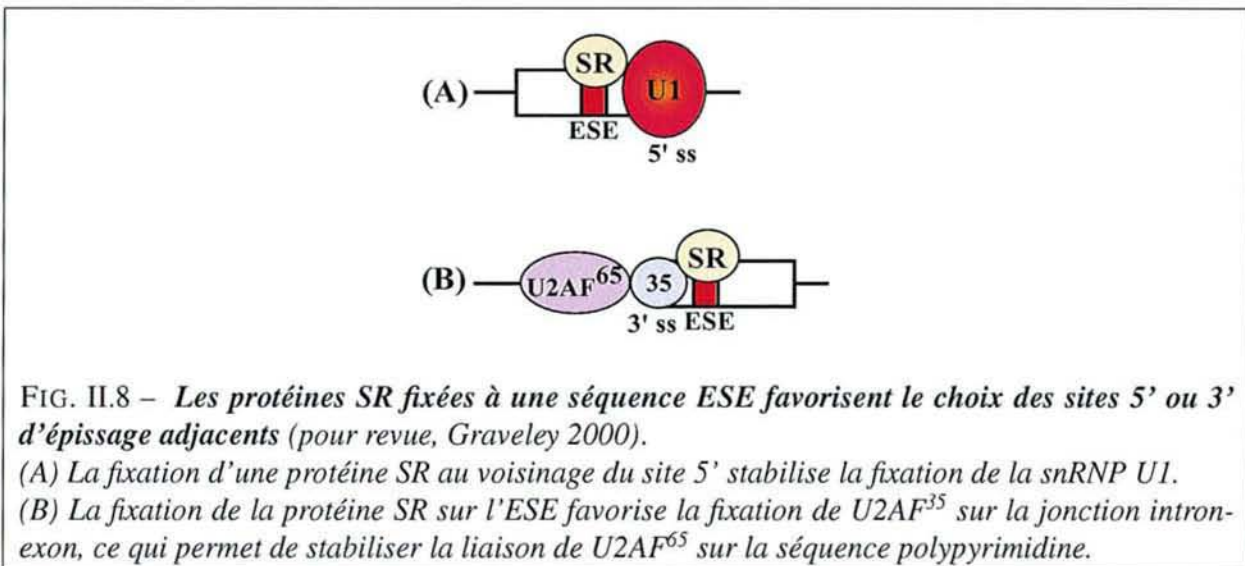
(A) SR U1 ESE 5' ss

(B) U2AF$^{65}$ 35 SR 3' ss ESE

FIG. II.8 – ***Les protéines SR fixées à une séquence ESE favorisent le choix des sites 5' ou 3' d'épissage adjacents*** *(pour revue, Graveley 2000).*
*(A) La fixation d'une protéine SR au voisinage du site 5' stabilise la fixation de la snRNP U1.*
*(B) La fixation de la protéine SR sur l'ESE favorise la fixation de U2AF$^{35}$ sur la jonction intron-exon, ce qui permet de stabiliser la liaison de U2AF$^{65}$ sur la séquence polypyrimidine.*